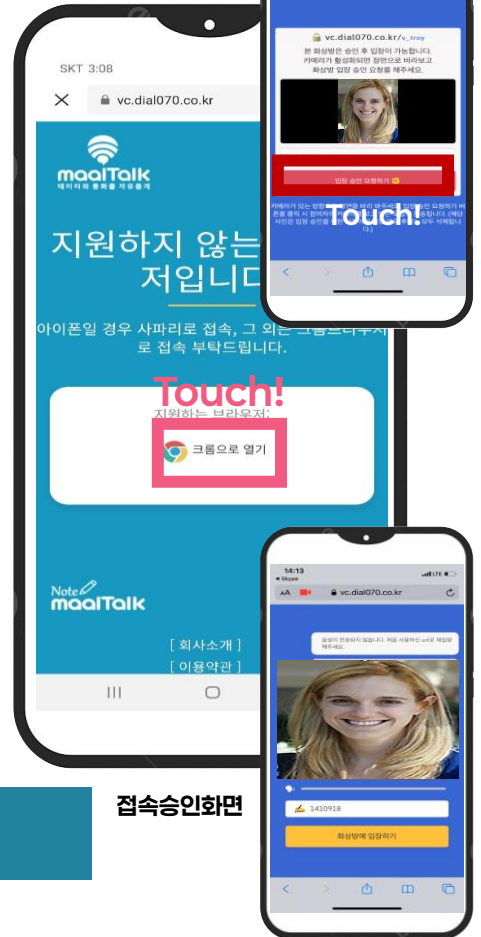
SKT 3:08

vc.dial070.co.kr

maalTalk
데이터와 통화를 자유롭게

지원하지 않는
저입니다

아이폰일 경우 사파리로 접속, 그 외는 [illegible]
로 접속 부탁드립니다.

Touch!

지원하는 브라우저:

크롬으로 열기

Note
maalTalk

[ 회사소개 ]
[ 이용약관 ]

vc.dial070.co.kr/v_troy

본 화상방은 승인 후 입장이 가능합니다.
카메라가 활성화되면 정면으로 바라보고
화상방 입장 승인 요청을 해주세요.

입장 승인 요청하기

Touch!

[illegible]

14:13
◂ Skype

가가 vc.dial070.co.kr

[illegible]

1410918

화상방에 입장하기

접속승인화면